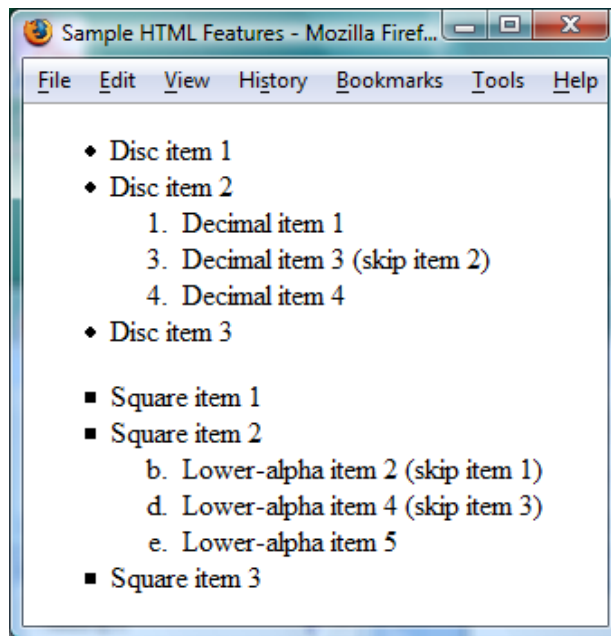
Sample HTML Features - Mozilla Firef...

File Edit View History Bookmarks Tools Help

- Disc item 1
- Disc item 2
  1. Decimal item 1
  3. Decimal item 3 (skip item 2)
  4. Decimal item 4
- Disc item 3

- Square item 1
- Square item 2
  b. Lower-alpha item 2 (skip item 1)
  d. Lower-alpha item 4 (skip item 3)
  e. Lower-alpha item 5
- Square item 3